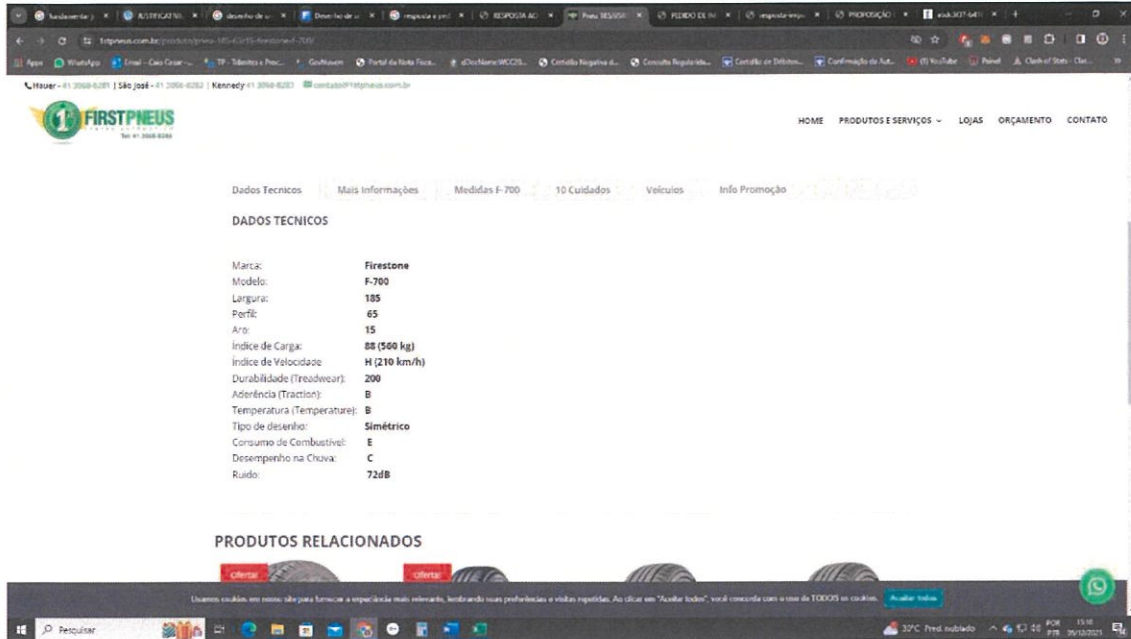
1stpneus.com.br/produto/pneu-185-65r15-firestone-f-700/

Hauer - 41 3068-8281 | São José - 41 3066-8282 | Kennedy 41 3068-8283 contato@1stpneus.com.br

FIRSTPNEUS

HOME PRODUTOS E SERVIÇOS LOJAS ORÇAMENTO CONTATO

Dados Tecnicos Mais Informações Medidas F-700 10 Cuidados Veículos Info Promoção

DADOS TECNICOS

| | |
|---|---|
| Marca: | Firestone |
| Modelo: | F-700 |
| Largura: | 185 |
| Perfil: | 65 |
| Aro: | 15 |
| Índice de Carga: | 88 (560 kg) |
| Índice de Velocidade: | H (210 km/h) |
| Durabilidade (Treadwear): | 200 |
| Aderência (Traction): | B |
| Temperatura (Temperature): | B |
| Tipo de desenho: | Simétrico |
| Consumo de Combustível: | E |
| Desempenho na Chuva: | C |
| Ruído: | 72dB |

PRODUTOS RELACIONADOS

Oferta! Oferta!

Usamos cookies em nosso site para fornecer a experiência mais relevante, lembrando suas preferências e visitas repetidas. Ao clicar em "Aceitar todos", você concorda com o uso de TODOS os cookies. Aceitar todos

Pesquisar

30°C Pred. nublado POR PTB 15:10 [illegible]/12/2021